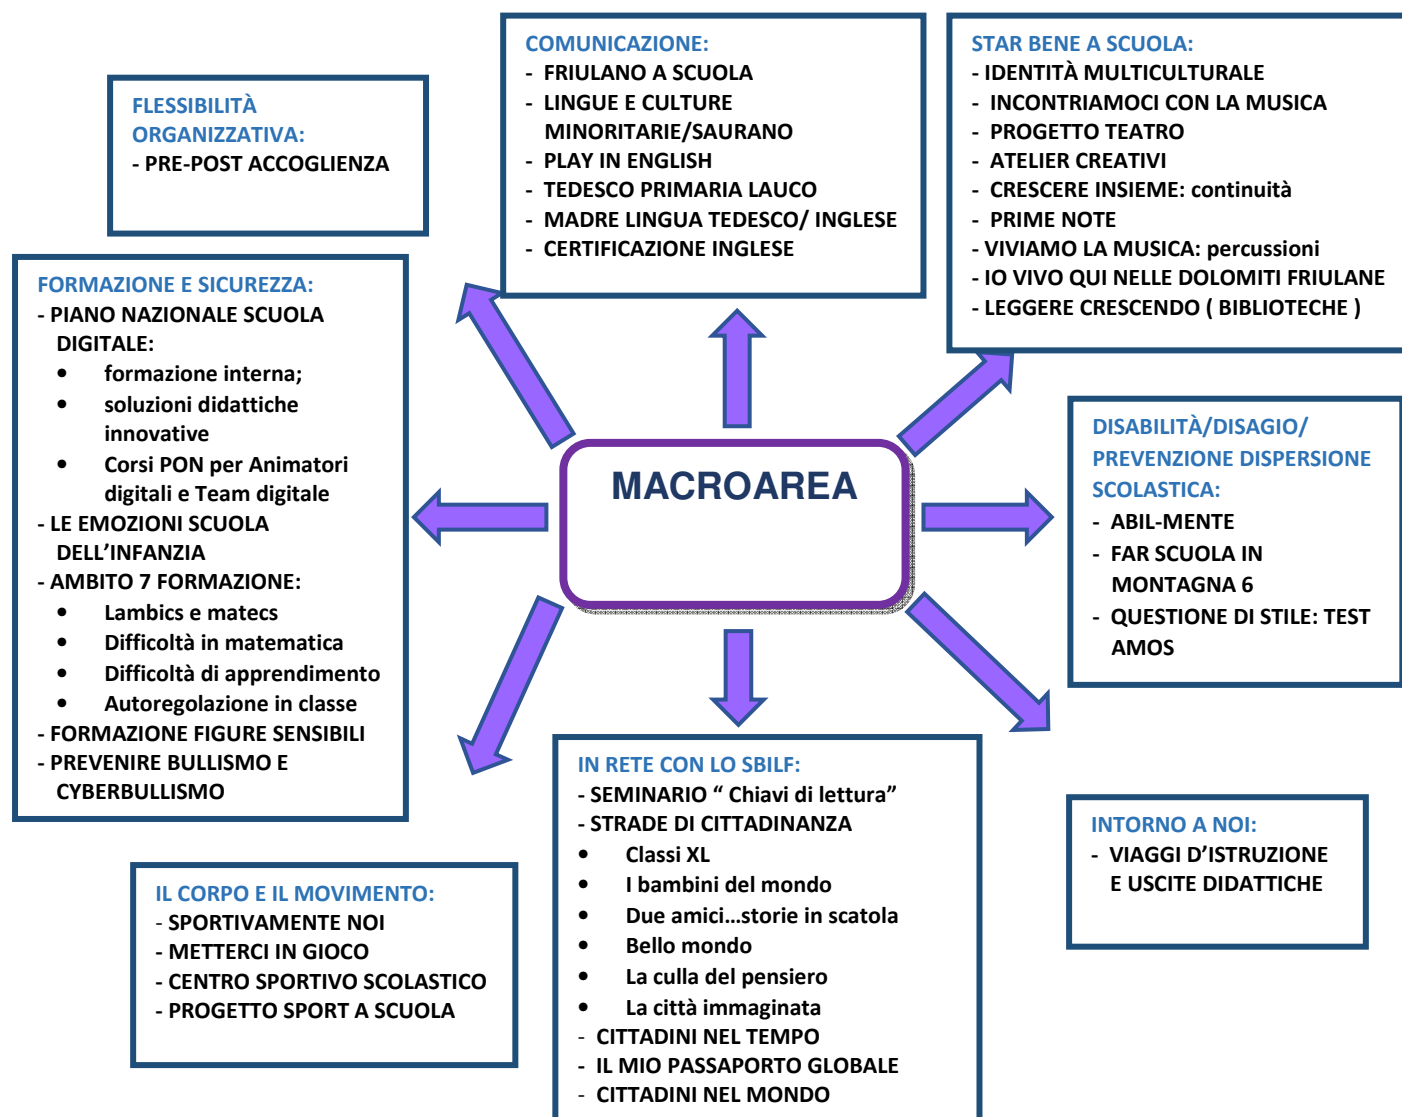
MACROAREA

FLESSIBILITÀ ORGANIZZATIVA:
- PRE-POST ACCOGLIENZA

COMUNICAZIONE:
- FRIULANO A SCUOLA
- LINGUE E CULTURE MINORITARIE/SAURANO
- PLAY IN ENGLISH
- TEDESCO PRIMARIA LAUCO
- MADRE LINGUA TEDESCO/ INGLESE
- CERTIFICAZIONE INGLESE

STAR BENE A SCUOLA:
- IDENTITÀ MULTICULTURALE
- INCONTRIAMOCI CON LA MUSICA
- PROGETTO TEATRO
- ATELIER CREATIVI
- CRESCERE INSIEME: continuità
- PRIME NOTE
- VIVIAMO LA MUSICA: percussioni
- IO VIVO QUI NELLE DOLOMITI FRIULANE
- LEGGERE CRESCENDO ( BIBLIOTECHE )

FORMAZIONE E SICUREZZA:
- PIANO NAZIONALE SCUOLA DIGITALE:
• formazione interna;
• soluzioni didattiche innovative
• Corsi PON per Animatori digitali e Team digitale
- LE EMOZIONI SCUOLA DELL’INFANZIA
- AMBITO 7 FORMAZIONE:
• Lambics e matecs
• Difficoltà in matematica
• Difficoltà di apprendimento
• Autoregolazione in classe
- FORMAZIONE FIGURE SENSIBILI
- PREVENIRE BULLISMO E CYBERBULLISMO

DISABILITÀ/DISAGIO/ PREVENZIONE DISPERSIONE SCOLASTICA:
- ABIL-MENTE
- FAR SCUOLA IN MONTAGNA 6
- QUESTIONE DI STILE: TEST AMOS

IN RETE CON LO SBILF:
- SEMINARIO “ Chiavi di lettura”
- STRADE DI CITTADINANZA
• Classi XL
• I bambini del mondo
• Due amici…storie in scatola
• Bello mondo
• La culla del pensiero
• La città immaginata
- CITTADINI NEL TEMPO
- IL MIO PASSAPORTO GLOBALE
- CITTADINI NEL MONDO

INTORNO A NOI:
- VIAGGI D’ISTRUZIONE E USCITE DIDATTICHE

IL CORPO E IL MOVIMENTO:
- SPORTIVAMENTE NOI
- METTERCI IN GIOCO
- CENTRO SPORTIVO SCOLASTICO
- PROGETTO SPORT A SCUOLA